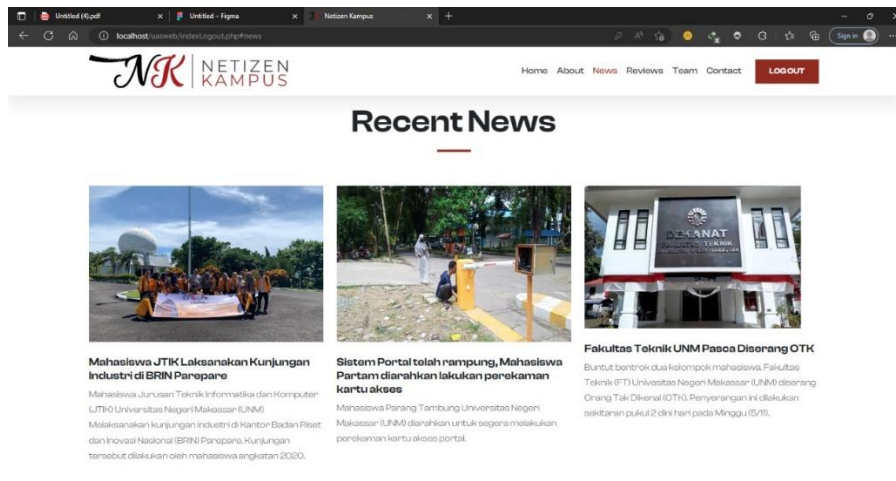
Untitled (4).pdf
Untitled – Figma
Netizen Kampus

localhost/uasweb/indexLogout.php#news

Sign in

NK NETIZEN KAMPUS

Home About News Reviews Team Contact LOGOUT

Recent News

Mahasiswa JTIK Laksanakan Kunjungan Industri di BRIN Parepare

Mahasiswa Jurusan Teknik Informatika dan Komputer (JTIK) Universitas Negeri Makassar (UNM) Melaksanakan kunjungan industri di Kantor Badan Riset dan Inovasi Nasional (BRIN) Parepare. Kunjungan tersebut dilakukan oleh mahasiswa angkatan 2020.

Sistem Portal telah rampung, Mahasiswa Partam diarahkan lakukan perekaman kartu akses

Mahasiswa Parang Tambung Universitas Negeri Makassar (UNM) diarahkan untuk segera melakukan perekaman kartu akses portal.

DEKANAT

Fakultas Teknik UNM Pasca Diserang OTK

Buntut bentrok dua kelompok mahasiswa, Fakultas Teknik (FT) Universitas Negeri Makassar (UNM) diserang Orang Tak Dikenal (OTK). Penyerangan ini dilakukan sekitaran pukul 2 dini hari pada Minggu (5/11).